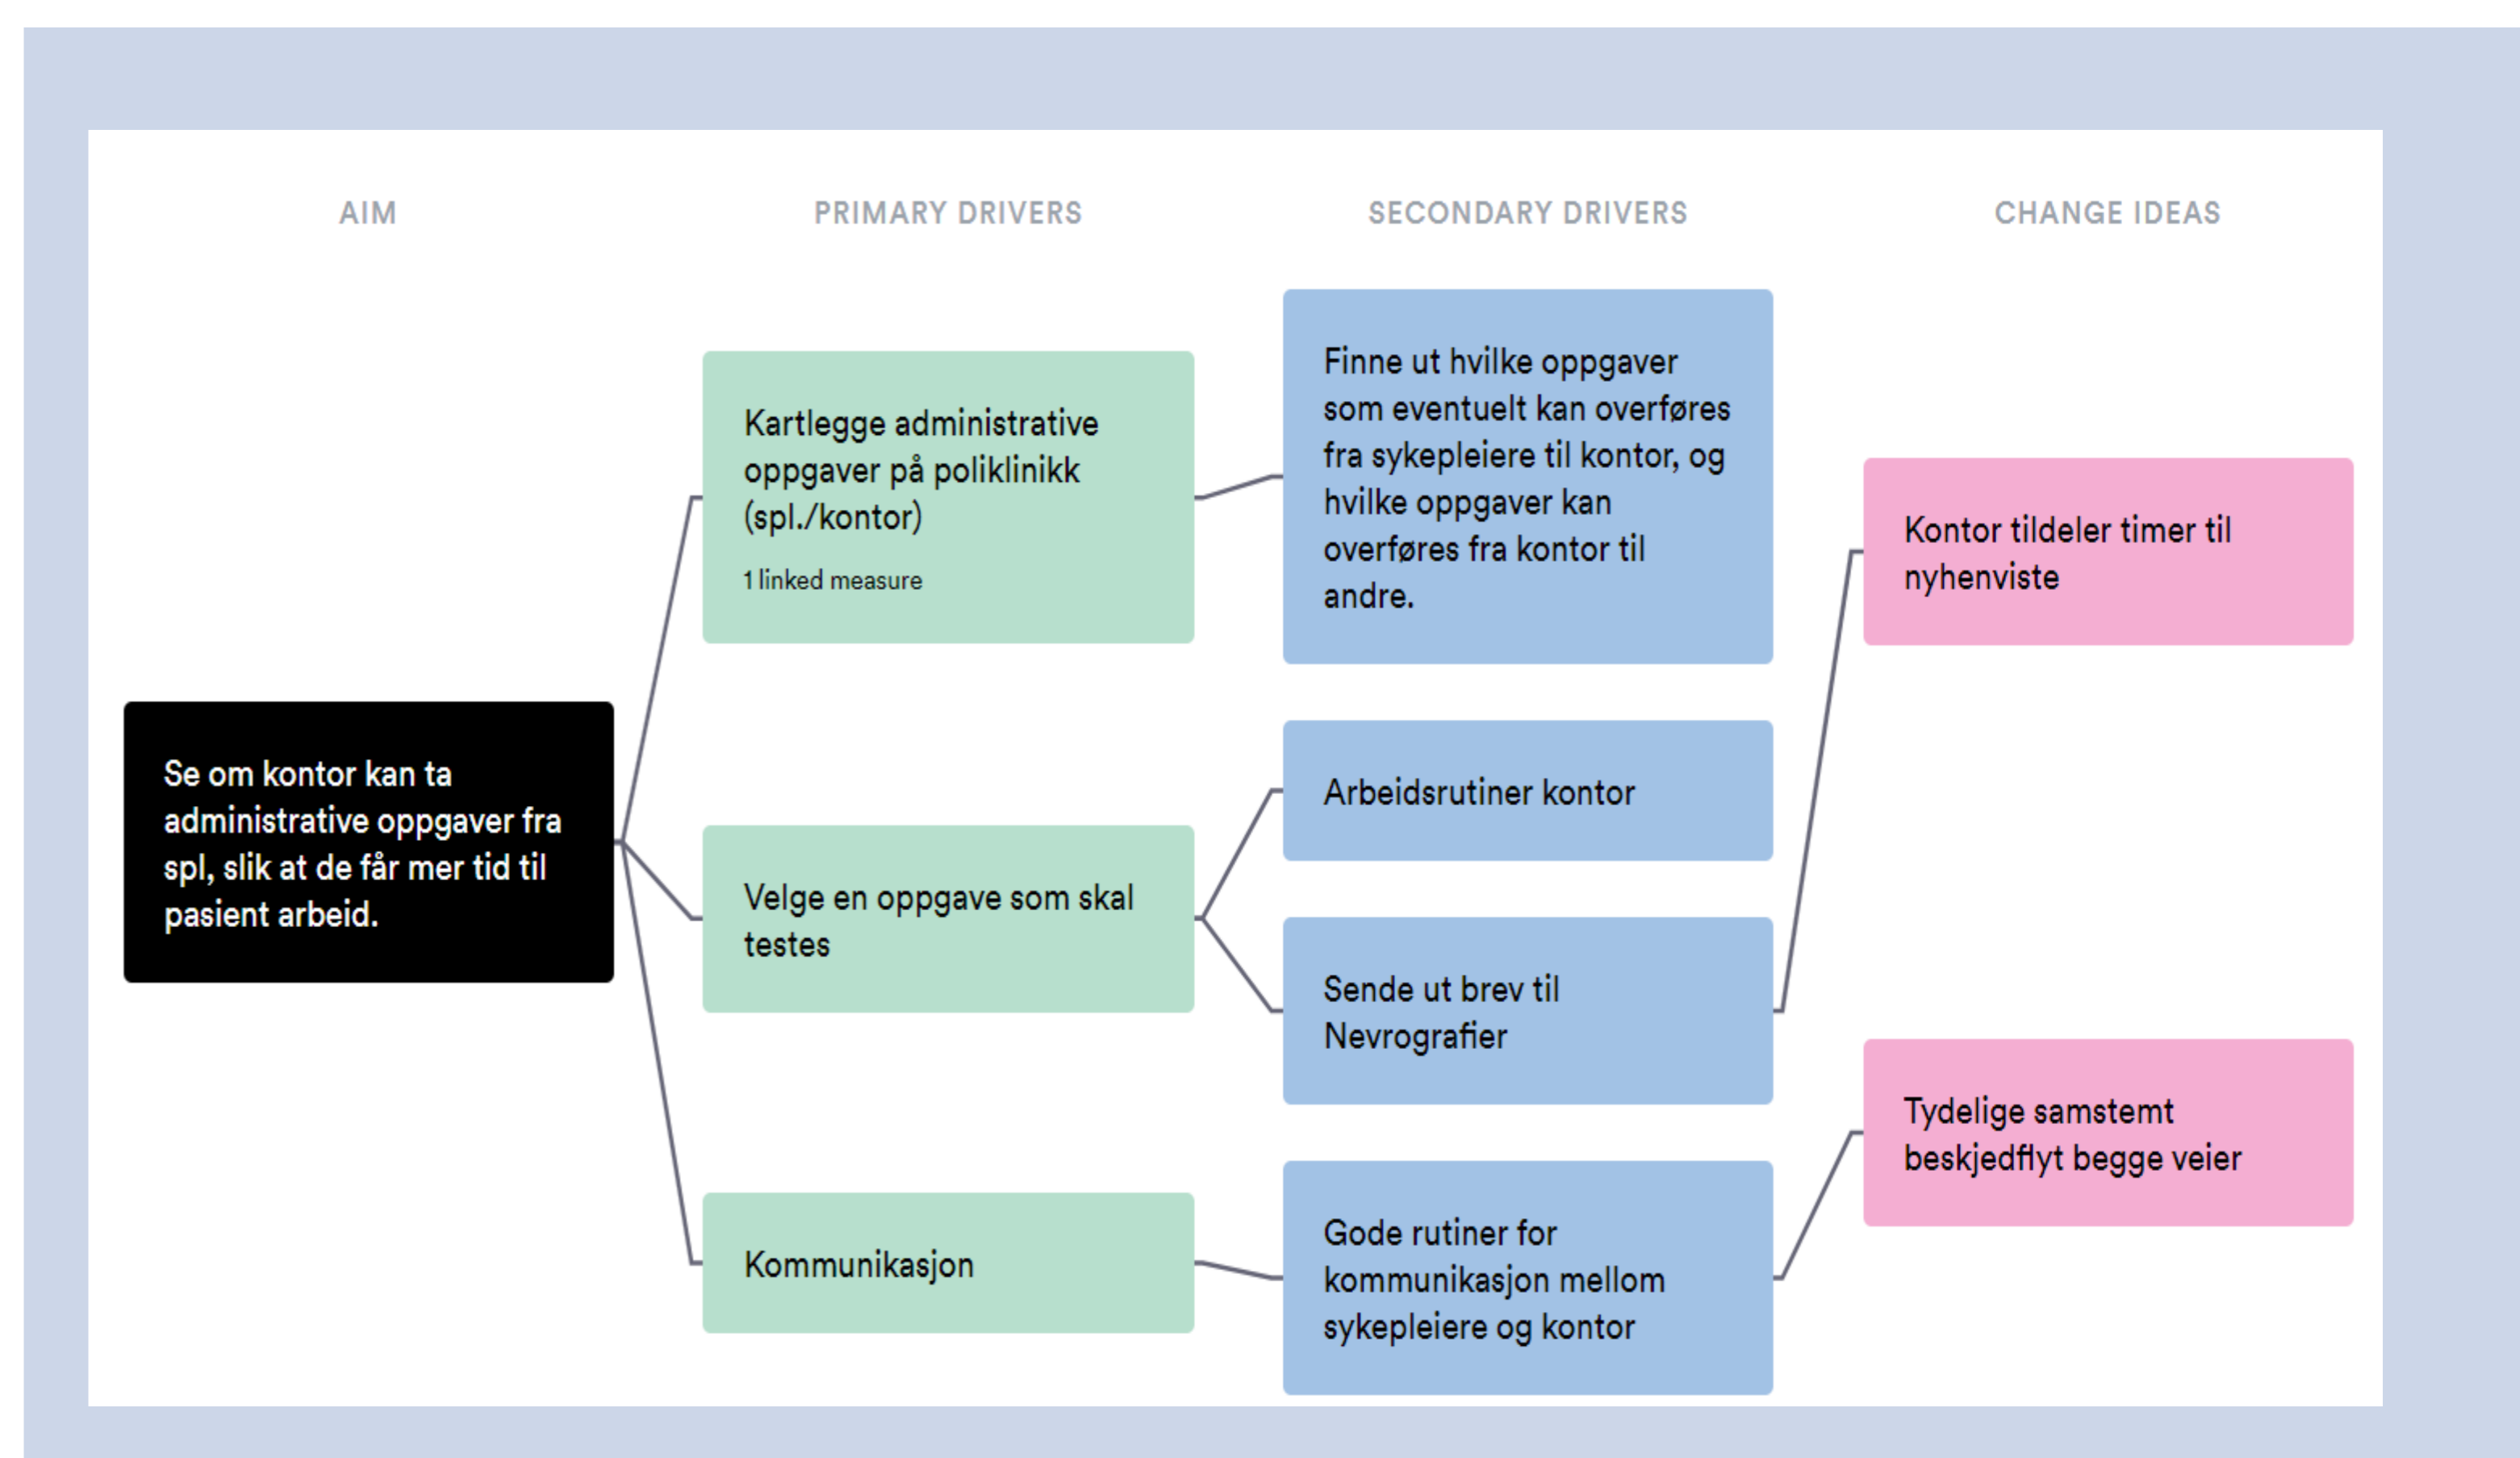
AIM

PRIMARY DRIVERS

SECONDARY DRIVERS

CHANGE IDEAS

Se om kontor kan ta administrative oppgaver fra spl, slik at de får mer tid til pasient arbeid.

Kartlegge administrative oppgaver på poliklinikk (spl./kontor)

1 linked measure

Velge en oppgave som skal testes

Kommunikasjon

Finne ut hvilke oppgaver som eventuelt kan overføres fra sykepleiere til kontor, og hvilke oppgaver kan overføres fra kontor til andre.

Arbeidsrutiner kontor

Sende ut brev til Nevrografier

Gode rutiner for kommunikasjon mellom sykepleiere og kontor

Kontor tildeler timer til nyhenviste

Tydelige samstemt beskjedflyt begge veier